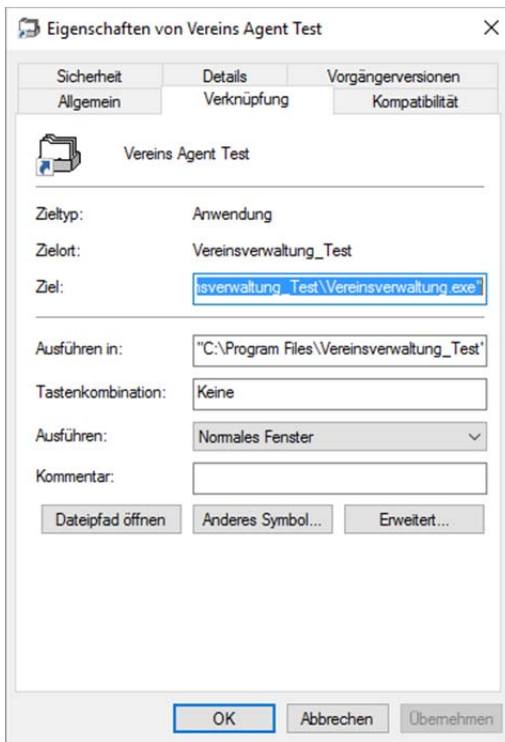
Eigenschaften von Vereins Agent Test

×

Sicherheit
Details
Vorgängerversionen
Allgemein
Verknüpfung
Kompatibilität

Vereins Agent Test

Zieltyp: Anwendung

Zielort: Vereinsverwaltung_Test

Ziel: sverwaltung_Test\Vereinsverwaltung.exe"

Ausführen in: "C:\Program Files\Vereinsverwaltung_Test"

Tastenkombination: Keine

Ausführen: Normales Fenster

Kommentar:

Dateipfad öffnen
Anderes Symbol...
Erweitert...

OK
Abbrechen
Übernehmen